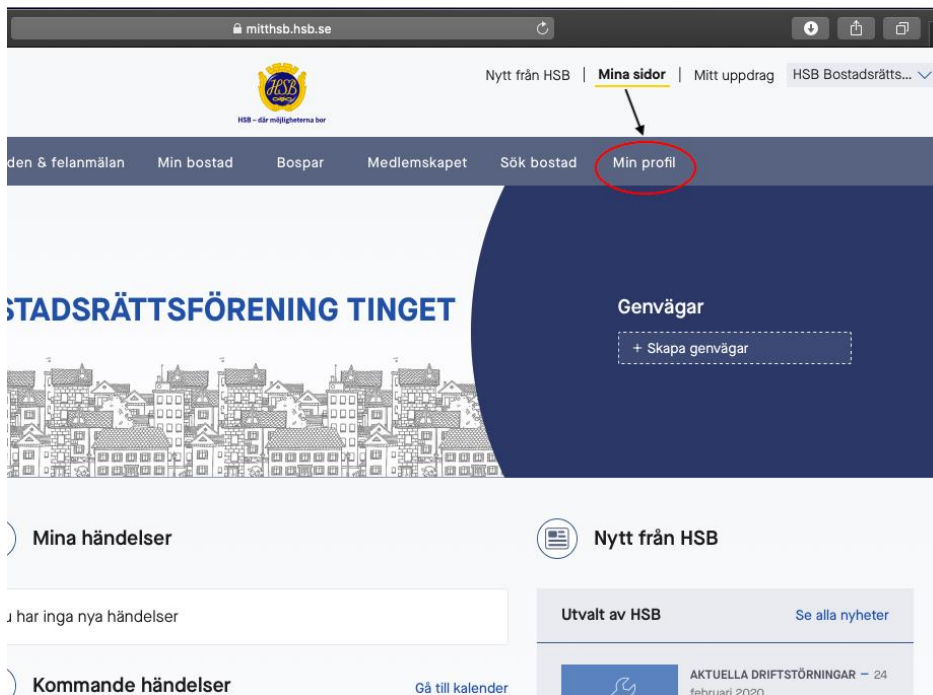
mitthsb.hsb.se

HSB

HSB – där möjligheterna bor

Nytt från HSB | Mina sidor | Mitt uppdrag HSB Bostadsrätts...

den & felanmälan Min bostad Bospar Medlemskapet Sök bostad Min profil

STADSRÄTTSFÖRENING TINGET

Genvägar

+ Skapa genvägar

Mina händelser

ı har inga nya händelser

Kommande händelser

Gå till kalender

Nytt från HSB

Utvalt av HSB

Se alla nyheter

AKTUELLA DRIFTSTÖRNINGAR – 24 februari 2020